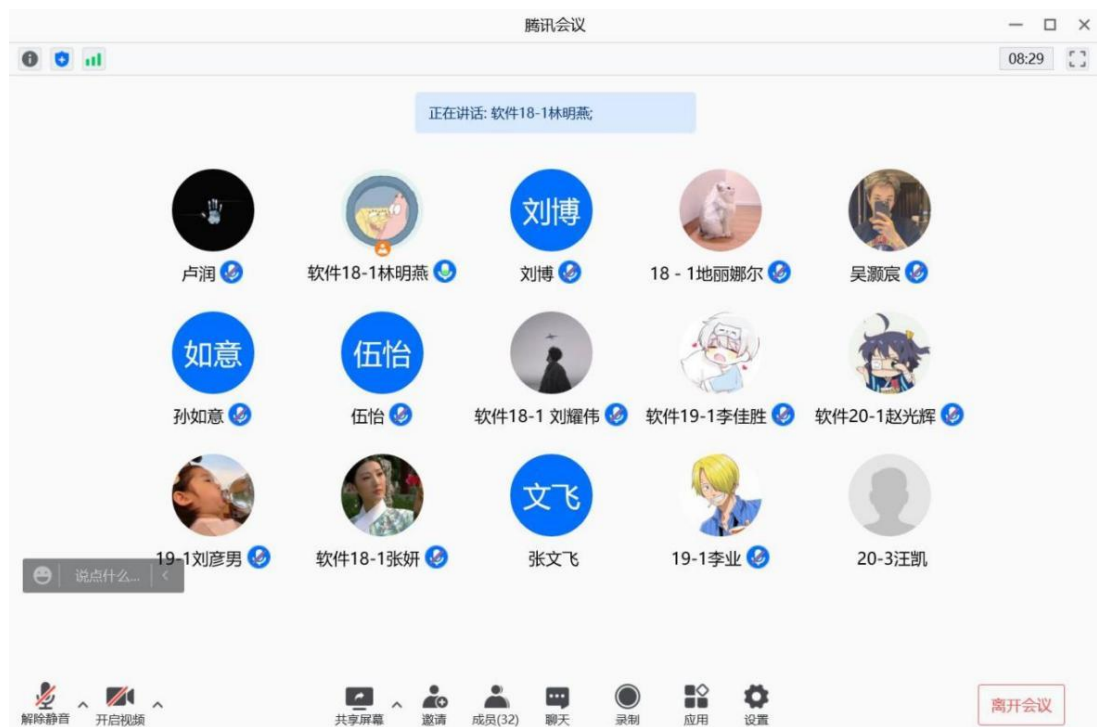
腾讯会议

08:29

正在讲话: 软件18-1林明燕;

刘博

卢润 软件18-1林明燕 刘博 18 - 1地丽娜尔 吴灏宸

如意 伍怡

孙如意 伍怡 软件18-1 刘耀伟 软件19-1李佳胜 软件20-1赵光辉

文飞

19-1刘彦男 软件18-1张妍 张文飞 19-1李业 20-3汪凯

说点什么...

解除静音 开启视频 共享屏幕 邀请 成员(32) 聊天 录制 应用 设置 离开会议